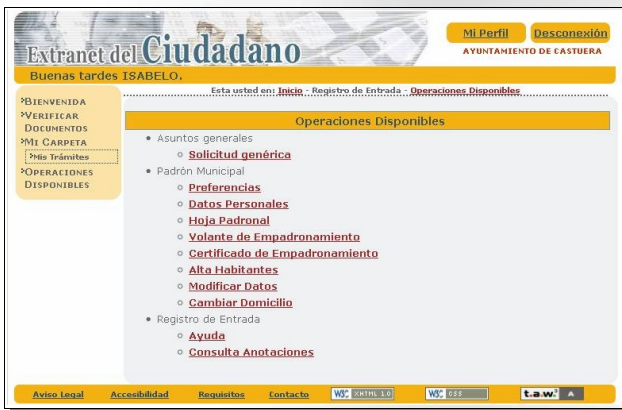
Extranet del Ciudadano

Mi Perfil Desconexión
AYUNTAMIENTO DE CASTUERA

Buenas tardes ISABELO.

Esta usted en: Inicio - Registro de Entrada - Operaciones Disponibles

›BIENVENIDA
›VERIFICAR DOCUMENTOS
›MI CARPETA
›Mis Trámites
›OPERACIONES DISPONIBLES

Operaciones Disponibles

- Asuntos generales
  - Solicitud genérica
- Padrón Municipal
  - Preferencias
  - Datos Personales
  - Hoja Padronal
  - Volante de Empadronamiento
  - Certificado de Empadronamiento
  - Alta Habitantes
  - Modificar Datos
  - Cambiar Domicilio
- Registro de Entrada
  - Ayuda
  - Consulta Anotaciones

Aviso Legal Accesibilidad Requisitos Contacto W3C XHTML 1.0 W3C CSS t.a.w. A